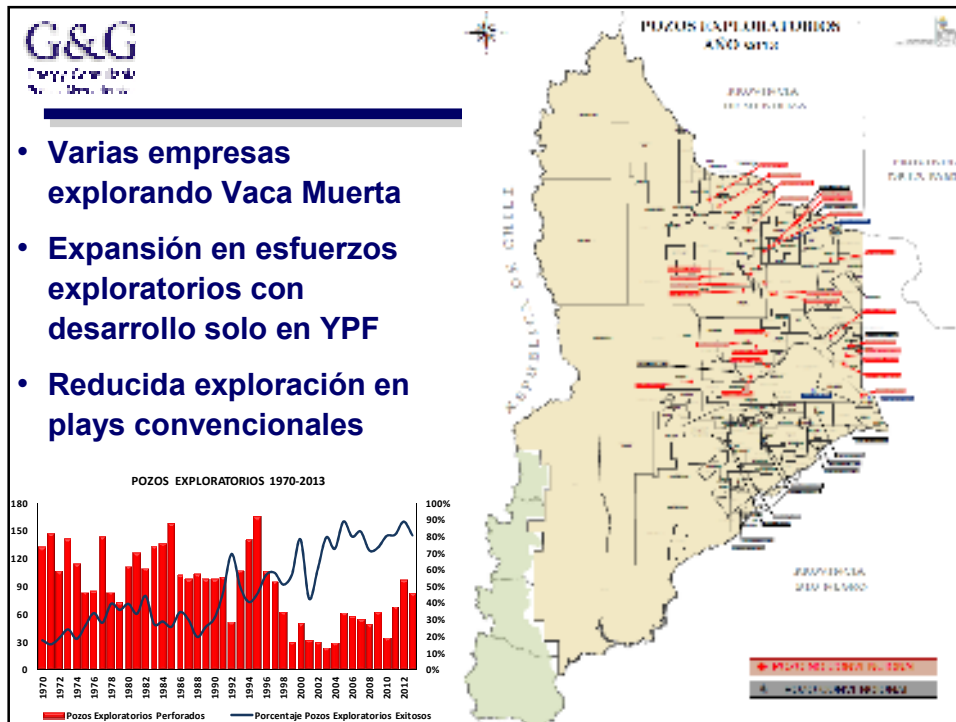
G&G
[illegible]

• Varias empresas explorando Vaca Muerta

• Expansión en esfuerzos exploratorios con desarrollo solo en YPF

• Reducida exploración en plays convencionales

POZOS EXPLORATORIOS 1970-2013

180
150
120
90
60
30
0

100%
90%
80%
70%
60%
50%
40%
30%
20%
10%
0%

1970 1972 1974 1976 1978 1980 1982 1984 1986 1988 1990 1992 1994 1996 1998 2000 2002 2004 2006 2008 2010 2012

Pozos Exploratorios Perforados — Porcentaje Pozos Exploratorios Exitosos

POZOS EXPLORATORIOS
AÑO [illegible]

PROVINCIA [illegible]

PROVINCIA DE LA PAMPA

REPUBLICA DE CHILE

PROVINCIA RIO NEGRO

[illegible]
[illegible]